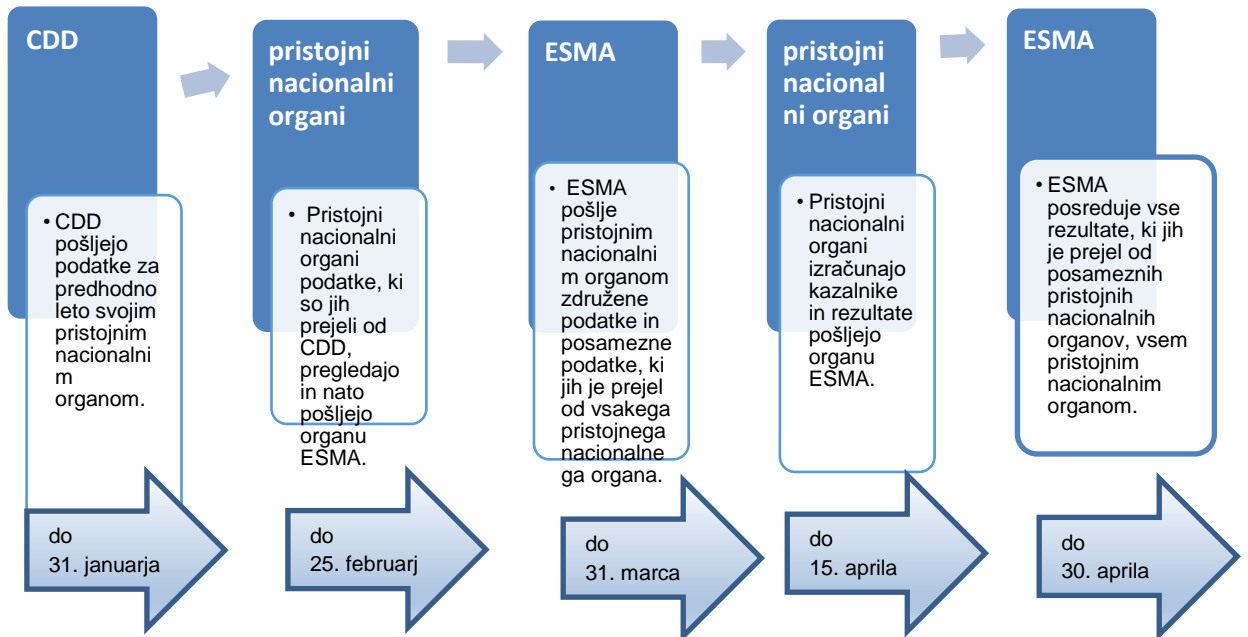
CDD

• CDD pošljejo podatke za predhodno leto svojim pristojnim nacionalnim organom.

do
31. januarja

pristojni nacionalni organi

• Pristojni nacionalni organi podatke, ki so jih prejeli od CDD, pregledajo in nato pošljejo organu ESMA.

do
25. februarj

ESMA

• ESMA pošlje pristojnim nacionalnim organom združene podatke in posamezne podatke, ki jih je prejel od vsakega pristojnega nacionalnega organa.

do
31. marca

pristojni nacionalni organi

• Pristojni nacionalni organi izračunajo kazalnike in rezultate pošljejo organu ESMA.

do
15. aprila

ESMA

• ESMA posreduje vse rezultate, ki jih je prejel od posameznih pristojnih nacionalnih organov, vsem pristojnim nacionalnim organom.

do
30. aprila